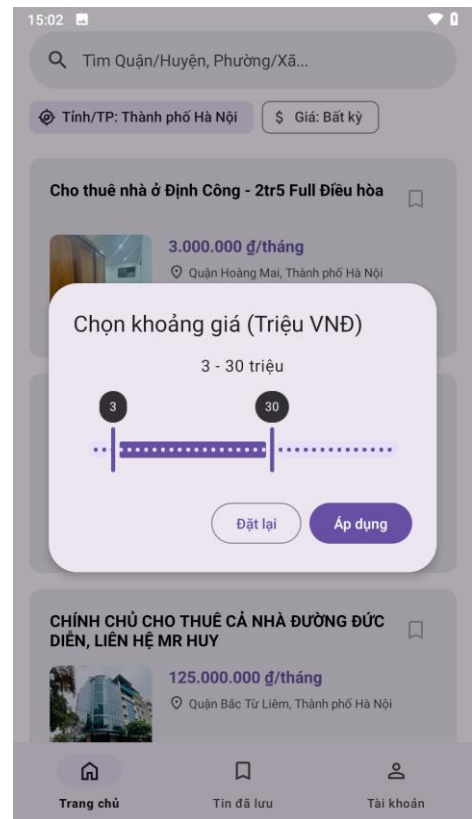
15:02

Tìm Quận/Huyện, Phường/Xã...

Tỉnh/TP: Thành phố Hà Nội

$ Giá: Bất kỳ

Cho thuê nhà ở Định Công - 2tr5 Full Điều hòa

3.000.000 đ/tháng

Quận Hoàng Mai, Thành phố Hà Nội

Chọn khoảng giá (Triệu VNĐ)

3 - 30 triệu

3

30

Đặt lại

Áp dụng

CHÍNH CHỦ CHO THUÊ CẢ NHÀ ĐƯỜNG ĐỨC DIỄN, LIÊN HỆ MR HUY

125.000.000 đ/tháng

Quận Bắc Từ Liêm, Thành phố Hà Nội

Trang chủ

Tin đã lưu

Tài khoản